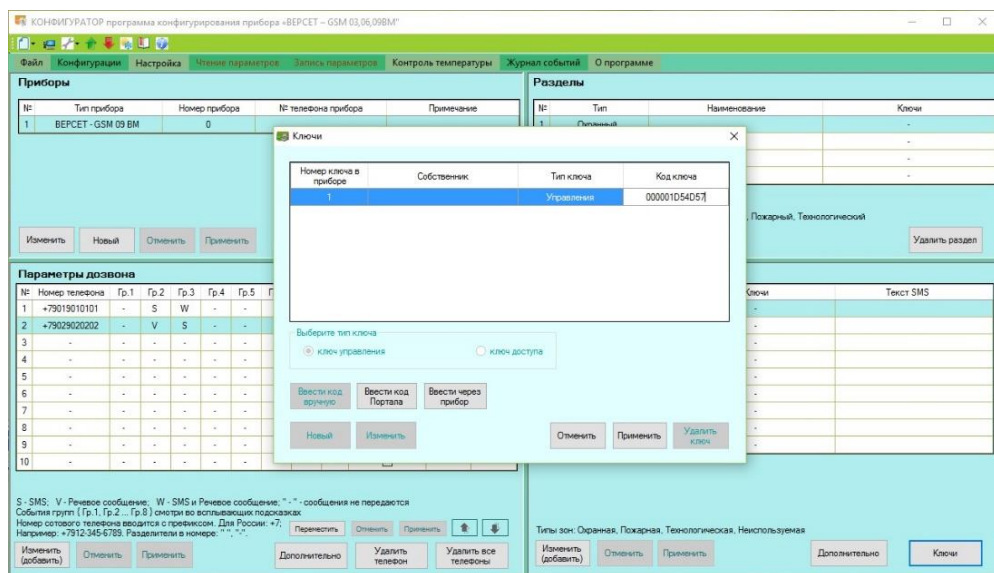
КОНФИГУРАТОР программа конфигурирования прибора «ВЕРСЕТ – GSM 03,06,09ВМ"

Файл Конфигурации Настройка Чтение параметров Запись параметров Контроль температуры Журнал событий О программе

Приборы

| № | Тип прибора | Номер прибора | № телефона прибора | Примечание |
|---|---|---|---|---|
| 1 | ВЕРСЕТ - GSM 09 ВМ | 0 | | |

Изменить Новый Отменить Применить

Разделы

| № | Тип | Наименование | Ключи |
|---|---|---|---|
| 1 | Охранный | | - |
| | | | - |
| | | | - |
| | | | - |

, Пожарный, Технологический

Удалить раздел

Параметры дозвона

| № | Номер телефона | Гр.1 | Гр.2 | Гр.3 | Гр.4 | Гр.5 |
|---|---|---|---|---|---|---|
| 1 | +79019010101 | - | S | W | - | - |
| 2 | +79029020202 | - | V | S | - | - |
| 3 | - | - | - | - | - | - |
| 4 | - | - | - | - | - | - |
| 5 | - | - | - | - | - | - |
| 6 | - | - | - | - | - | - |
| 7 | - | - | - | - | - | - |
| 8 | - | - | - | - | - | - |
| 9 | - | - | - | - | - | - |
| 10 | - | - | - | - | - | - |

Ключи Текст SMS

Ключи

| Номер ключа в приборе | Собственник | Тип ключа | Код ключа |
|---|---|---|---|
| 1 | | Управления | 000001D54D57 |

Выберите тип ключа
ключ управления
ключ доступа

Ввести код вручную Ввести код Портала Ввести через прибор

Новый Изменить Отменить Применить Удалить ключ

S - SMS; V - Речевое сообщение; W - SMS и Речевое сообщение; " - " - сообщения не передаются
События групп ( Гр.1, Гр.2 ... Гр.8 ) смотри во всплывающих подсказках
Номер сотового телефона вводится с префиксом. Для России: +7.
Например: +7912-345-6789. Разделители в номере: " ", "-".

Переместить Отменить Применить

Изменить (добавить) Отменить Применить Дополнительно Удалить телефон Удалить все телефоны

Типы зон: Охранная, Пожарная, Технологическая, Неиспользуемая

Изменить (добавить) Отменить Применить Дополнительно Ключи